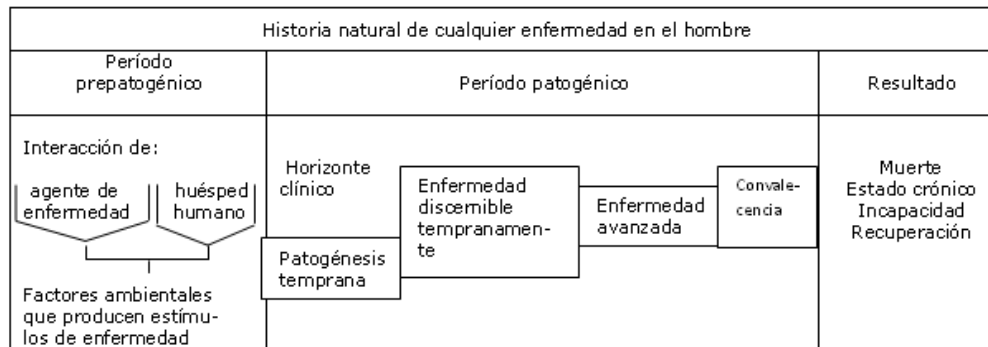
| Historia natural de cualquier enfermedad en el hombre | | |
|---|---|---|
| Período prepatogénico | Período patogénico | Resultado |
| Interacción de: agente de enfermedad / huésped humano — Factores ambientales que producen estímulos de enfermedad | Horizonte clínico — Patogénesis temprana — Enfermedad discernible tempranamente — Enfermedad avanzada — Convalecencia | Muerte Estado crónico Incapacidad Recuperación |